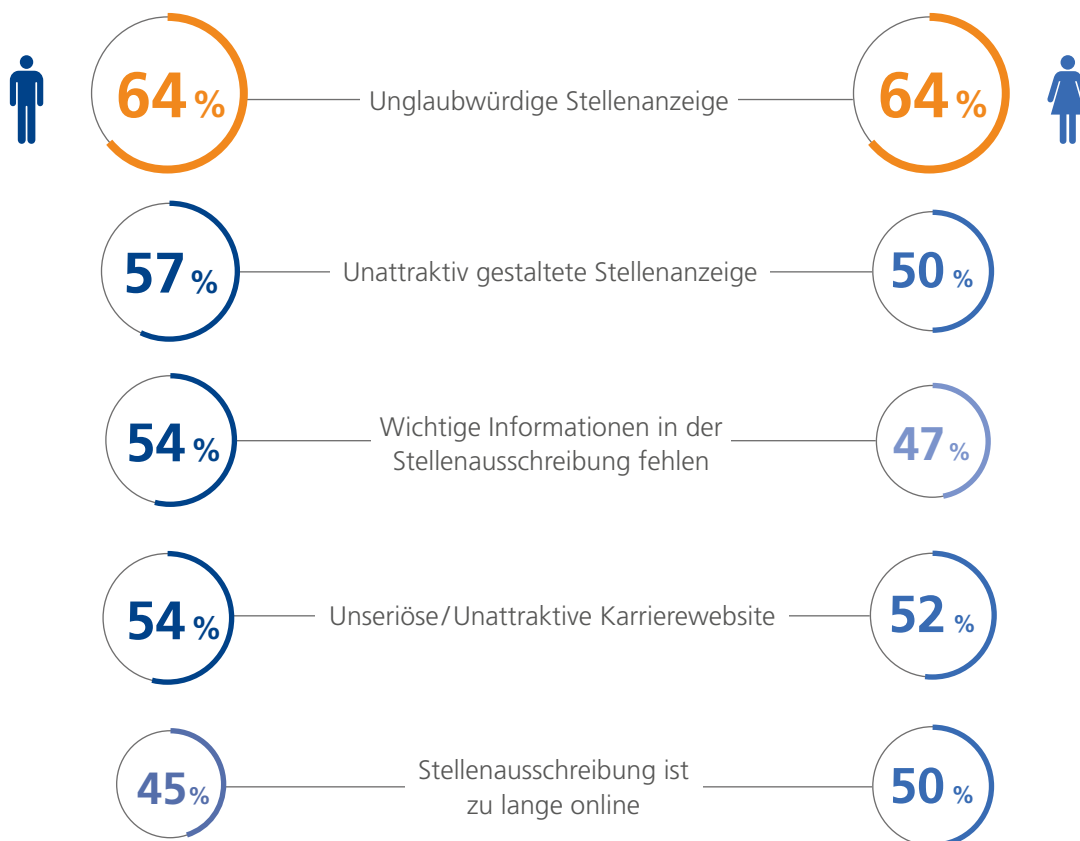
64 % Unglaubwürdige Stellenanzeige 64 %

57 % Unattraktiv gestaltete Stellenanzeige 50 %

54 % Wichtige Informationen in der Stellenausschreibung fehlen 47 %

54 % Unseriöse/Unattraktive Karrierewebsite 52 %

45 % Stellenausschreibung ist zu lange online 50 %